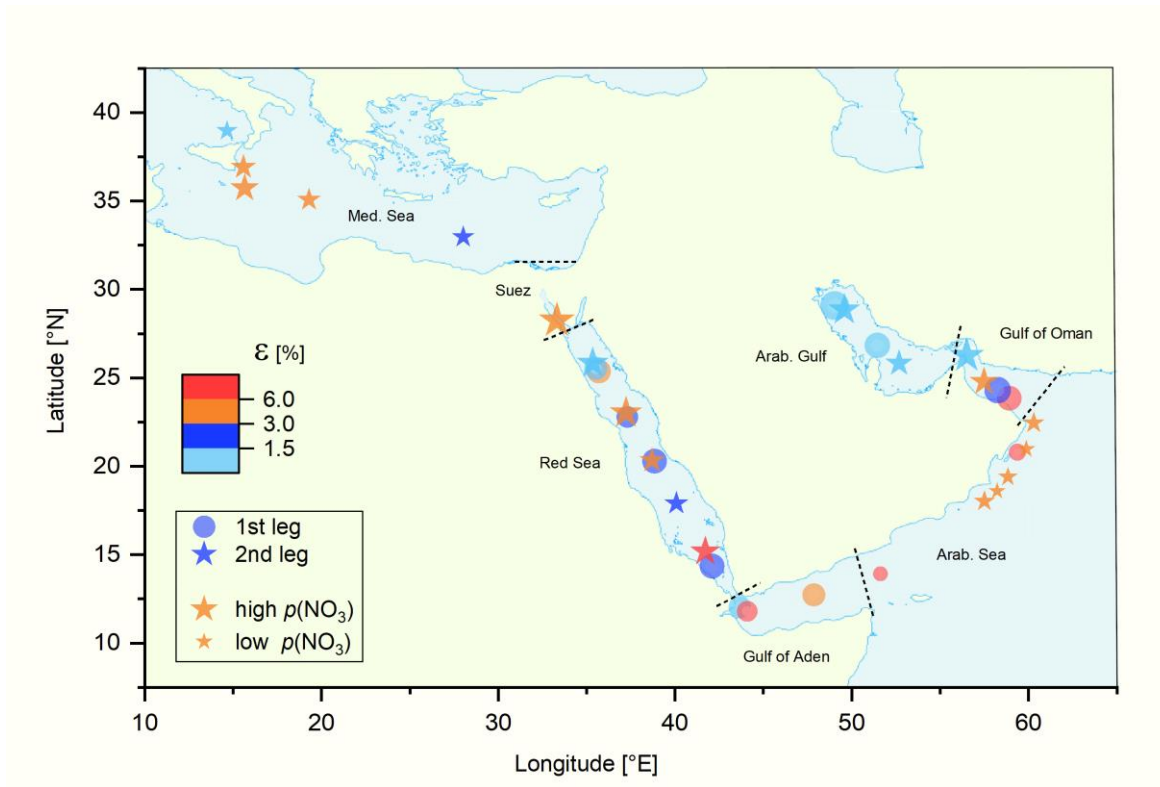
Latitude [°N]

40
35
30
25
20
15
10

Med. Sea
Suez
Arab. Gulf
Gulf of Oman
Red Sea
Arab. Sea
Gulf of Aden

ε [%]
6.0
3.0
1.5

1st leg
2nd leg
high $p(NO_3)$
low $p(NO_3)$

10 20 30 40 50 60

Longitude [°E]